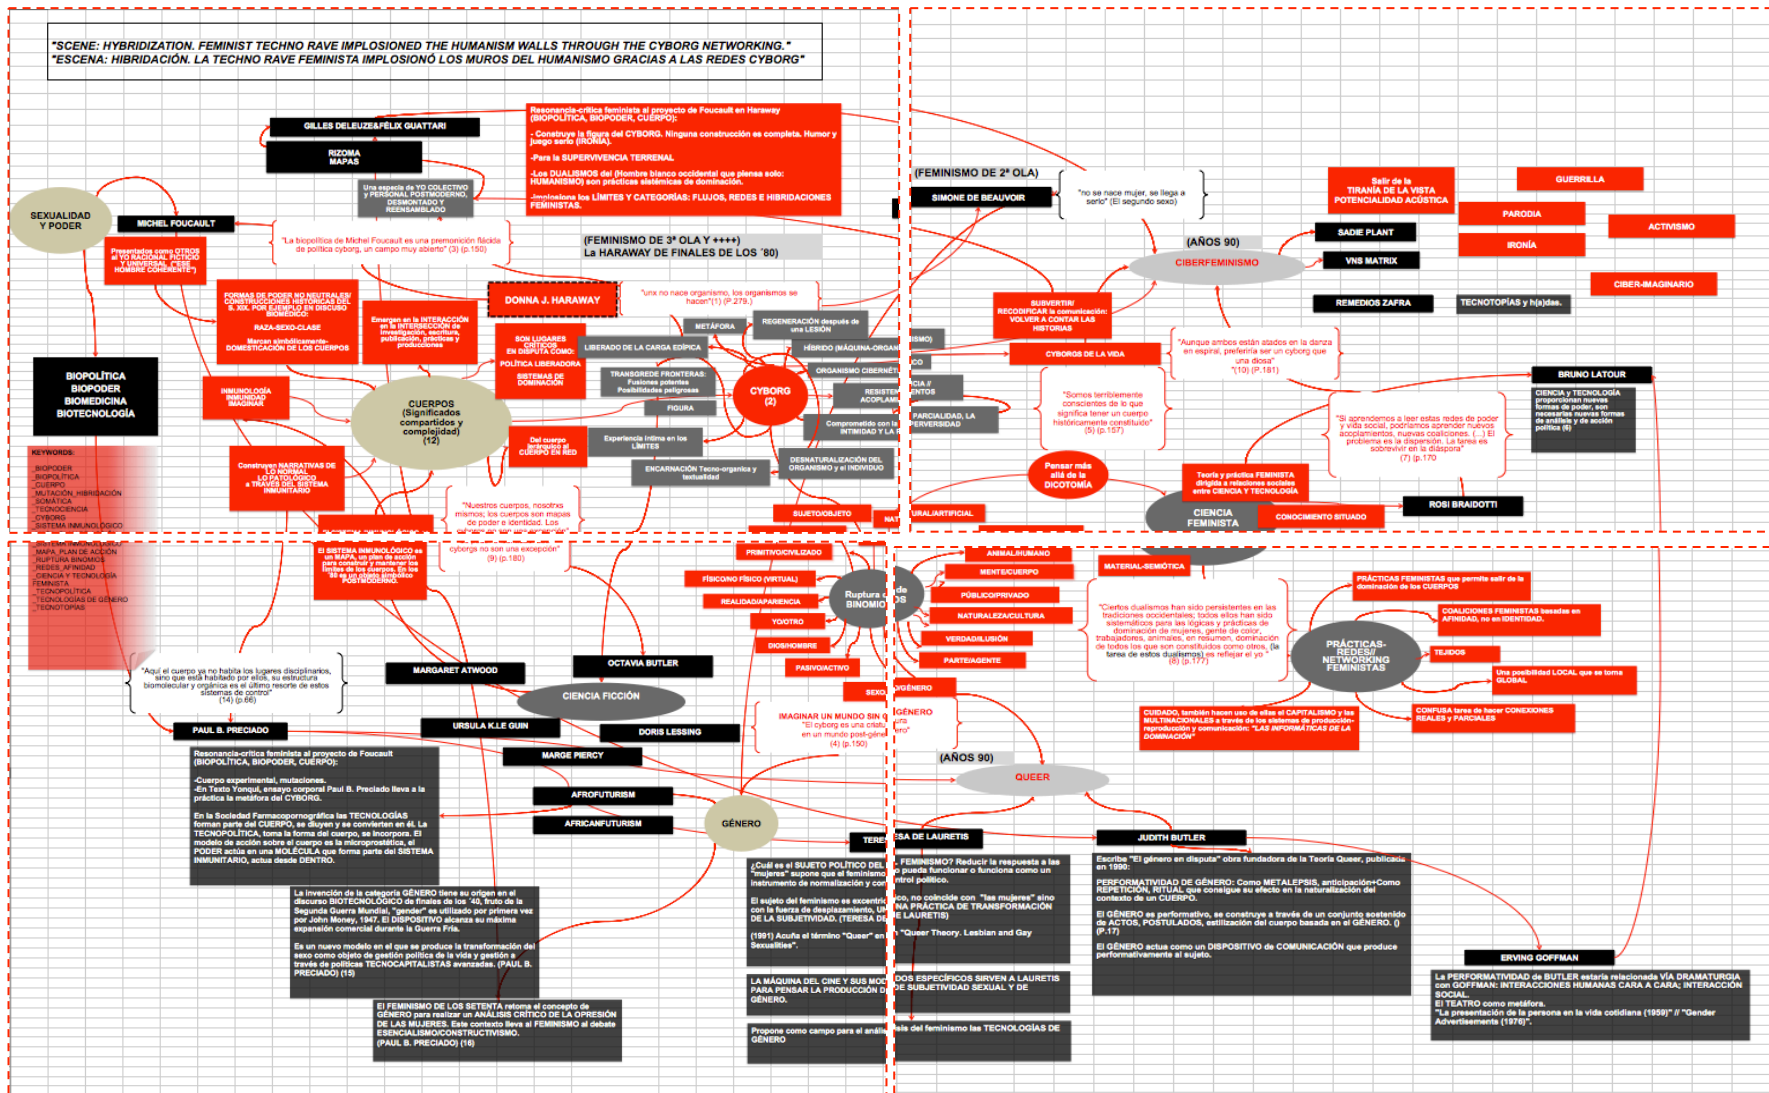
"SCENE: HYBRIDIZATION. FEMINIST TECHNO RAVE IMPLOSIONED THE HUMANISM WALLS THROUGH THE CYBORG NETWORKING."
"ESCENA: HIBRIDACIÓN. LA TECHNO RAVE FEMINISTA IMPLOSIONÓ LOS MUROS DEL HUMANISMO GRACIAS A LAS REDES CYBORG"

GILLES DELEUZE&FÉLIX GUATTARI

RIZOMA
MAPAS

Una especie de YO COLECTIVO y PERSONAL POSTMODERNO, DESMONTADO Y REENSAMBLADO

Resonancia-crítica feminista al proyecto de Foucault en Haraway (BIOPOLÍTICA, BIOPODER, CUERPO):
-Construye la figura del CYBORG. Ninguna construcción es completa. Humor y juego serio (IRONÍA).
-Para la SUPERVIVENCIA TERRENAL
-Los DUALISMOS del (Hombre blanco occidental que piensa solo: HUMANISMO) son prácticas sistémicas de dominación.
-Implosiona los LÍMITES Y CATEGORÍAS: FLUJOS, REDES E HIBRIDACIONES FEMINISTAS.

SEXUALIDAD Y PODER

MICHEL FOUCAULT

Presentados como OTROS al YO NACIONAL FICTICIO Y UNIVERSAL ("ESE HOMBRE COHERENTE")

"La biopolítica de Michel Foucault es una premonición flácida de política cyborg, un campo muy abierto" (3) (p.150)

(FEMINISMO DE 3ª OLA Y ++++)
La HARAWAY DE FINALES DE LOS ´80)

FORMAS DE PODER NO NEUTRALES/ CONSTRUCCIONES HISTÓRICAS DEL S. XIX. POR EJEMPLO EN DISCURSO BIOMÉDICO:
RAZA-SEXO-CLASE
Marcan simbólicamente-DOMESTICACIÓN DE LOS CUERPOS

Emergen en la INTERACCIÓN en la INTERSECCIÓN de investigación, escritura, publicación, prácticas y producciones

DONNA J. HARAWAY

"una no nace organismo, los organismos se hacen"(1) (P.279.)

METÁFORA

REGENERACIÓN después de una LESIÓN

SON LUGARES CRÍTICOS EN DISPUTA COMO:
POLÍTICA LIBERADORA
SISTEMAS DE DOMINACIÓN

LIBERADO DE LA CARGA EDÍPICA

HÍBRIDO (MÁQUINA-ORGANISMO)

ORGANISMO CIBERNÉTICO

TRANSGREDE FRONTERAS: Fusiones potentes Posibilidades peligrosas

CYBORG (2)

RESISTEN ACOPLAM

FIGURA

Comprometido con la INTIMIDAD Y LA

BIOPOLÍTICA
BIOPODER
BIOMEDICINA
BIOTECNOLOGÍA

INMUNOLOGÍA
INMUNIDAD
IMAGINAR

CUERPOS (Significados compartidos y complejidad) (12)

Del cuerpo (artefacto) al CUERPO EN RED

Experiencia íntima en los LÍMITES

DESNATURALIZACIÓN DEL ORGANISMO y el INDIVIDUO

ENCARNACIÓN Tecno-orgánica y textualidad

KEYWORDS:
_BIOPODER
_BIOPOLÍTICA
_CUERPO
_MUTACIÓN_HIBRIDACIÓN
_SOMÁTICA
_TECNOCIENCIA
_CYBORG
_SISTEMA INMUNOLÓGICO
_SISTEMA INMUNOLÓGICO
_MAPA_PLAN DE ACCIÓN
_RUPTURA BINOMIOS
_REDES_AFINIDAD
_CIENCIA Y TECNOLOGÍA FEMINISTA
_TECNOPOLÍTICA
_TECNOLOGÍAS DE GÉNERO
_TECNOTOPÍAS

Construyen NARRATIVAS DE LO NORMAL LO PATOLÓGICO a TRAVÉS DEL SISTEMA INMUNITARIO

"Nuestros cuerpos, nosotros mismos; los cuerpos son mapas de poder e identidad. Los cyborgs no son una excepción" (9) (p.180)

SUJETO/OBJETO

NAT

EL SISTEMA INMUNOLÓGICO es un MAPA, un plan de acción para construir y mantener los límites de los cuerpos. En los ´80 es un objeto simbólico POSTMODERNO.

PRIMITIVO/CIVILIZADO
FÍSICONO FÍSICO (VIRTUAL)
REALIDAD/APARIENCIA
YO/OTRO
DIOS/HOMBRE
PASIVO/ACTIVO
SEXO

Ruptura de BINOMIOS

"Aquí el cuerpo ya no habita los lugares disciplinarios, sino que está habitado por ellos, su estructura biomolecular y orgánica es el último resorte de estos sistemas de control" (14) (p.66)

MARGARET ATWOOD
OCTAVIA BUTLER
CIENCIA FICCIÓN
URSULA K.LE GUIN
DORIS LESSING
MARGE PIERCY
AFROFUTURISMO
AFRICANFUTURISMO
GÉNERO

PAUL B. PRECIADO

Resonancia-crítica feminista al proyecto de Foucault (BIOPOLÍTICA, BIOPODER, CUERPO):
-Cuerpo experimental, mutaciones.
-En Texto Yonqui, ensayo corporal Paul B. Preciado lleva a la práctica la metáfora del CYBORG.
En la Sociedad Farmacopornográfica las TECNOLOGÍAS forman parte del CUERPO, se diluyen y se convierten en él. La TECNOPOLÍTICA, toma la forma del cuerpo, se incorpora. El modelo de acción sobre el cuerpo es la micropostética, el PODER actúa en una MOLÉCULA que forma parte del SISTEMA INMUNITARIO, actúa desde DENTRO.

La invención de la categoría GÉNERO tiene su origen en el discurso BIOTECNOLÓGICO de finales de los ´40, fruto de la Segunda Guerra Mundial, "gender" es utilizado por primera vez por John Money, 1947. El DISPOSITIVO alcanza su máxima expansión comercial durante la Guerra Fría.
Es un nuevo modelo en el que se produce la transformación del sexo como objeto de gestión política de la vida y gestión a través de políticas TECNOCAPITALISTAS avanzadas. (PAUL B. PRECIADO) (15)

El FEMINISMO DE LOS SETENTA retoma el concepto de GÉNERO para realizar un ANÁLISIS CRÍTICO DE LA OPRESIÓN DE LAS MUJERES. Este contexto lleva al FEMINISMO al debate ESENCIALISMO/CONSTRUCTIVISMO. (PAUL B. PRECIADO) (16)

IMAGINAR UN MUNDO SIN G
"El cyborg es una criatu en un mundo post-géne (4) (p.150)

(FEMINISMO DE 2ª OLA)
SIMONE DE BEAUVOIR
"no se nace mujer, se llega a serlo" (El segundo sexo)

(AÑOS 90)
CIBERFEMINISMO

Salir de la TIRANÍA DE LA VISTA POTENCIALIDAD ACÚSTICA
GUERRILLA
PARODIA
IRONÍA
ACTIVISMO
SADIE PLANT
VNS MATRIX
CIBER-IMAGINARIO
REMEDIOS ZAFRA
TECNOTOPÍAS y h(a)das.

SUBVERTIR/ RECODIFICAR la comunicación: VOLVER A CONTAR LAS HISTORIAS

CYBORGS DE LA VIDA

"Aunque ambos están atados en la danza en espiral, prefería ser un cyborg que una diosa" "(10) (P.181)

BRUNO LATOUR
CIENCIA y TECNOLOGÍA proporcionan nuevas formas de poder, son necesarias nuevas formas de análisis y de acción política (6)

ISMO)
CO
CIA // ENTOS
PARCIALIDAD, LA PERVERSIDAD

"Somos terriblemente conscientes de lo que significa tener un cuerpo históricamente constituido" (5) (p.157)

"Si aprendemos a leer estas redes de poder y vida social, podríamos aprender nuevos acoplamientos, nuevas coaliciones. (...) El problema es la dispersión. La tarea es sobrevivir en la diáspora" (7) (p.170

Pensar más allá de la DICOTOMÍA

Teoría y práctica FEMINISTA dirigida a relaciones sociales entre CIENCIA Y TECNOLOGÍA

ROSI BRAIDOTTI

CIENCIA FEMINISTA
CONOCIMIENTO SITUADO

URAL/ARTIFICIAL

ANIMAL/HUMANO
MENTE/CUERPO
PÚBLICO/PRIVADO
NATURALEZA/CULTURA
VERDAD/ILUSIÓN
PARTE/AGENTE
GÉNERO

MATERIAL-SEMIÓTICA

"Ciertos dualismos han sido persistentes en las tradiciones occidentales; todos ellos han sido sistemáticos para las lógicas y prácticas de dominación de mujeres, gente de color, trabajadores, animales, en resumen, dominación de todos los que son constituidos como otros, (la tarea de estos dualismos) es reflejar el yo" (8) (p.177)

PRÁCTICAS FEMINISTAS que permite salir de la dominación de los CUERPOS
COALICIONES FEMINISTAS basadas en AFINIDAD, no en IDENTIDAD.
TEJIDOS
PRÁCTICAS-REDES// NETWORKING FEMINISTAS
Una posibilidad LOCAL que se torna GLOBAL
CONFUSA tarea de hacer CONEXIONES REALES y PARCIALES

CUIDADO, también hacen uso de ellas el CAPITALISMO y las MULTINACIONALES a través de los sistemas de producción-reproducción y comunicación: "LAS INFORMÁTICAS DE LA DOMINACIÓN"

(AÑOS 90)
QUEER

TERE
ESA DE LAURETIS
JUDITH BUTLER

¿Cuál es el SUJETO POLÍTICO DEL FEMINISMO? Reducir la respuesta a las "mujeres" supone que el feminismo no puede funcionar o funciona como un instrumento de normalización y control político.
El sujeto del feminismo es excéntrico, no coincide con "las mujeres" sino con la fuerza de desplazamiento, UNA PRÁCTICA DE TRANSFORMACIÓN DE LA SUBJETIVIDAD. (TERESA DE LAURETIS)
(1991) Acuña el término "Queer" en "Queer Theory. Lesbian and Gay Sexualities".

LA MÁQUINA DEL CINE Y SUS MODOS ESPECÍFICOS SIRVEN A LAURETIS PARA PENSAR LA PRODUCCIÓN DE SUBJETIVIDAD SEXUAL Y DE GÉNERO.

Propone como campo para el análisis del feminismo las TECNOLOGÍAS DE GÉNERO

Escribe "El género en disputa" obra fundadora de la Teoría Queer, publicada en 1990:
PERFORMATIVIDAD DE GÉNERO: Como METALEPSIS, anticipación+Como REPETICIÓN, RITUAL que consigue su efecto en la naturalización del contexto de un CUERPO.
El GÉNERO es performativo, se construye a través de un conjunto sostenido de ACTOS, POSTULADOS, estilización del cuerpo basada en el GÉNERO. () (P.17)
El GÉNERO actúa como un DISPOSITIVO de COMUNICACIÓN que produce performativamente al sujeto.

ERVING GOFFMAN
La PERFORMATIVIDAD DE BUTLER estaría relacionada VÍA DRAMATURGIA con GOFFMAN: INTERACCIONES HUMANAS CARA A CARA; INTERACCIÓN SOCIAL.
El TEATRO como metáfora.
"La presentación de la persona en la vida cotidiana (1959)" // "Gender Advertisements (1976)".